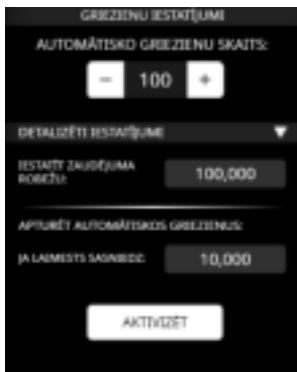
GRIEZIENU IESTATĪJUMI

AUTOMĀTISKO GRIEZIENU SKAITS:

−

100

+

DETALIZĒTI IESTATĪJUMI

IESTATĪT ZAUDĒJUMA ROBEŽU:

100,000

APTURĒT AUTOMĀTISKOS GRIEZIENUS:

JA LAIMESTS SASNIEDZ:

10,000

AKTIVIZĒT